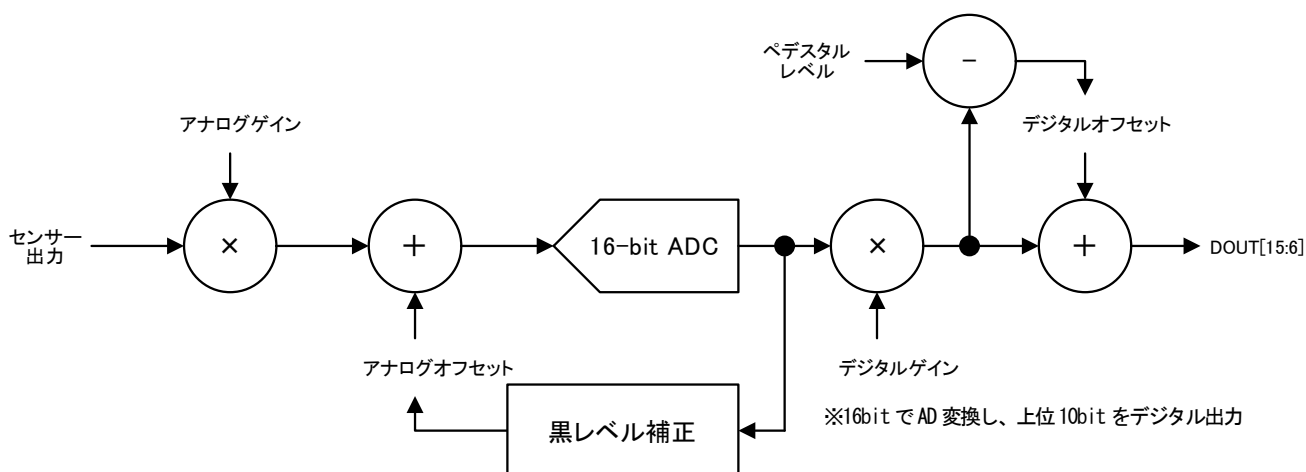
ペデスタル
レベル

－

デジタルオフセット

アナログゲイン

センサー
出力

×

＋

16-bit ADC

×

＋

DOUT[15:6]

アナログオフセット

デジタルゲイン

黒レベル補正

※16bit で AD 変換し、上位 10bit をデジタル出力